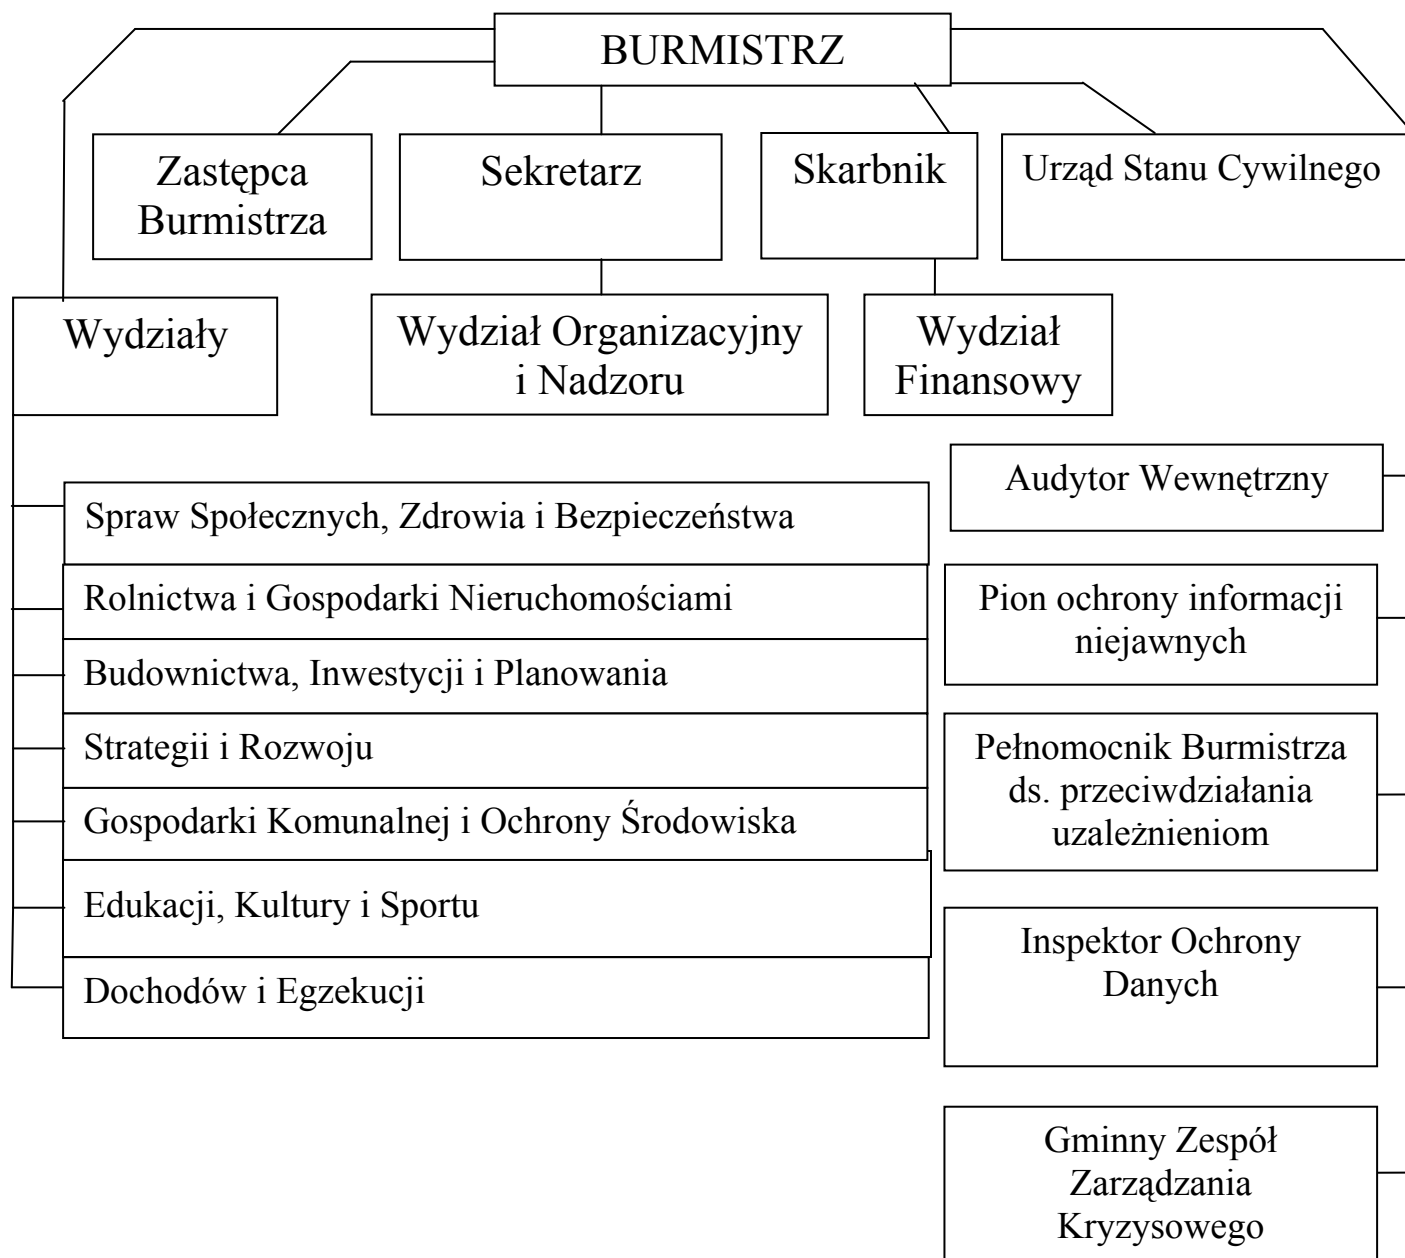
BURMISTRZ

Zastępca Burmistrza

Sekretarz

Skarbnik

Urząd Stanu Cywilnego

Wydziały

Wydział Organizacyjny i Nadzoru

Wydział Finansowy

Audytor Wewnętrzny

Spraw Społecznych, Zdrowia i Bezpieczeństwa

Rolnictwa i Gospodarki Nieruchomościami

Pion ochrony informacji niejawnych

Budownictwa, Inwestycji i Planowania

Strategii i Rozwoju

Pełnomocnik Burmistrza ds. przeciwdziałania uzależnieniom

Gospodarki Komunalnej i Ochrony Środowiska

Edukacji, Kultury i Sportu

Inspektor Ochrony Danych

Dochodów i Egzekucji

Gminny Zespół Zarządzania Kryzysowego